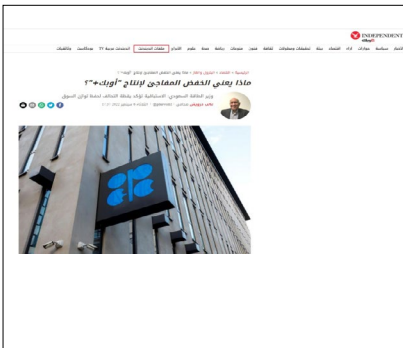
INDEPENDENT عربية

أخبار سياسة منوعات آراء اقتصاد بيئة تحقيقات ومطولات ثقافة فنون رياضة منوعات صحة علوم الأبراج ملفات السعودية البودكاست المواقع تلفزيون بالقلم

ماذا يعني الخفض المفاجئ لإنتاج "أوبك+"؟

وزير الطاقة السعودي: الاستباقية تؤكد يقظة التحالف لحفظ توازن السوق

OPEC